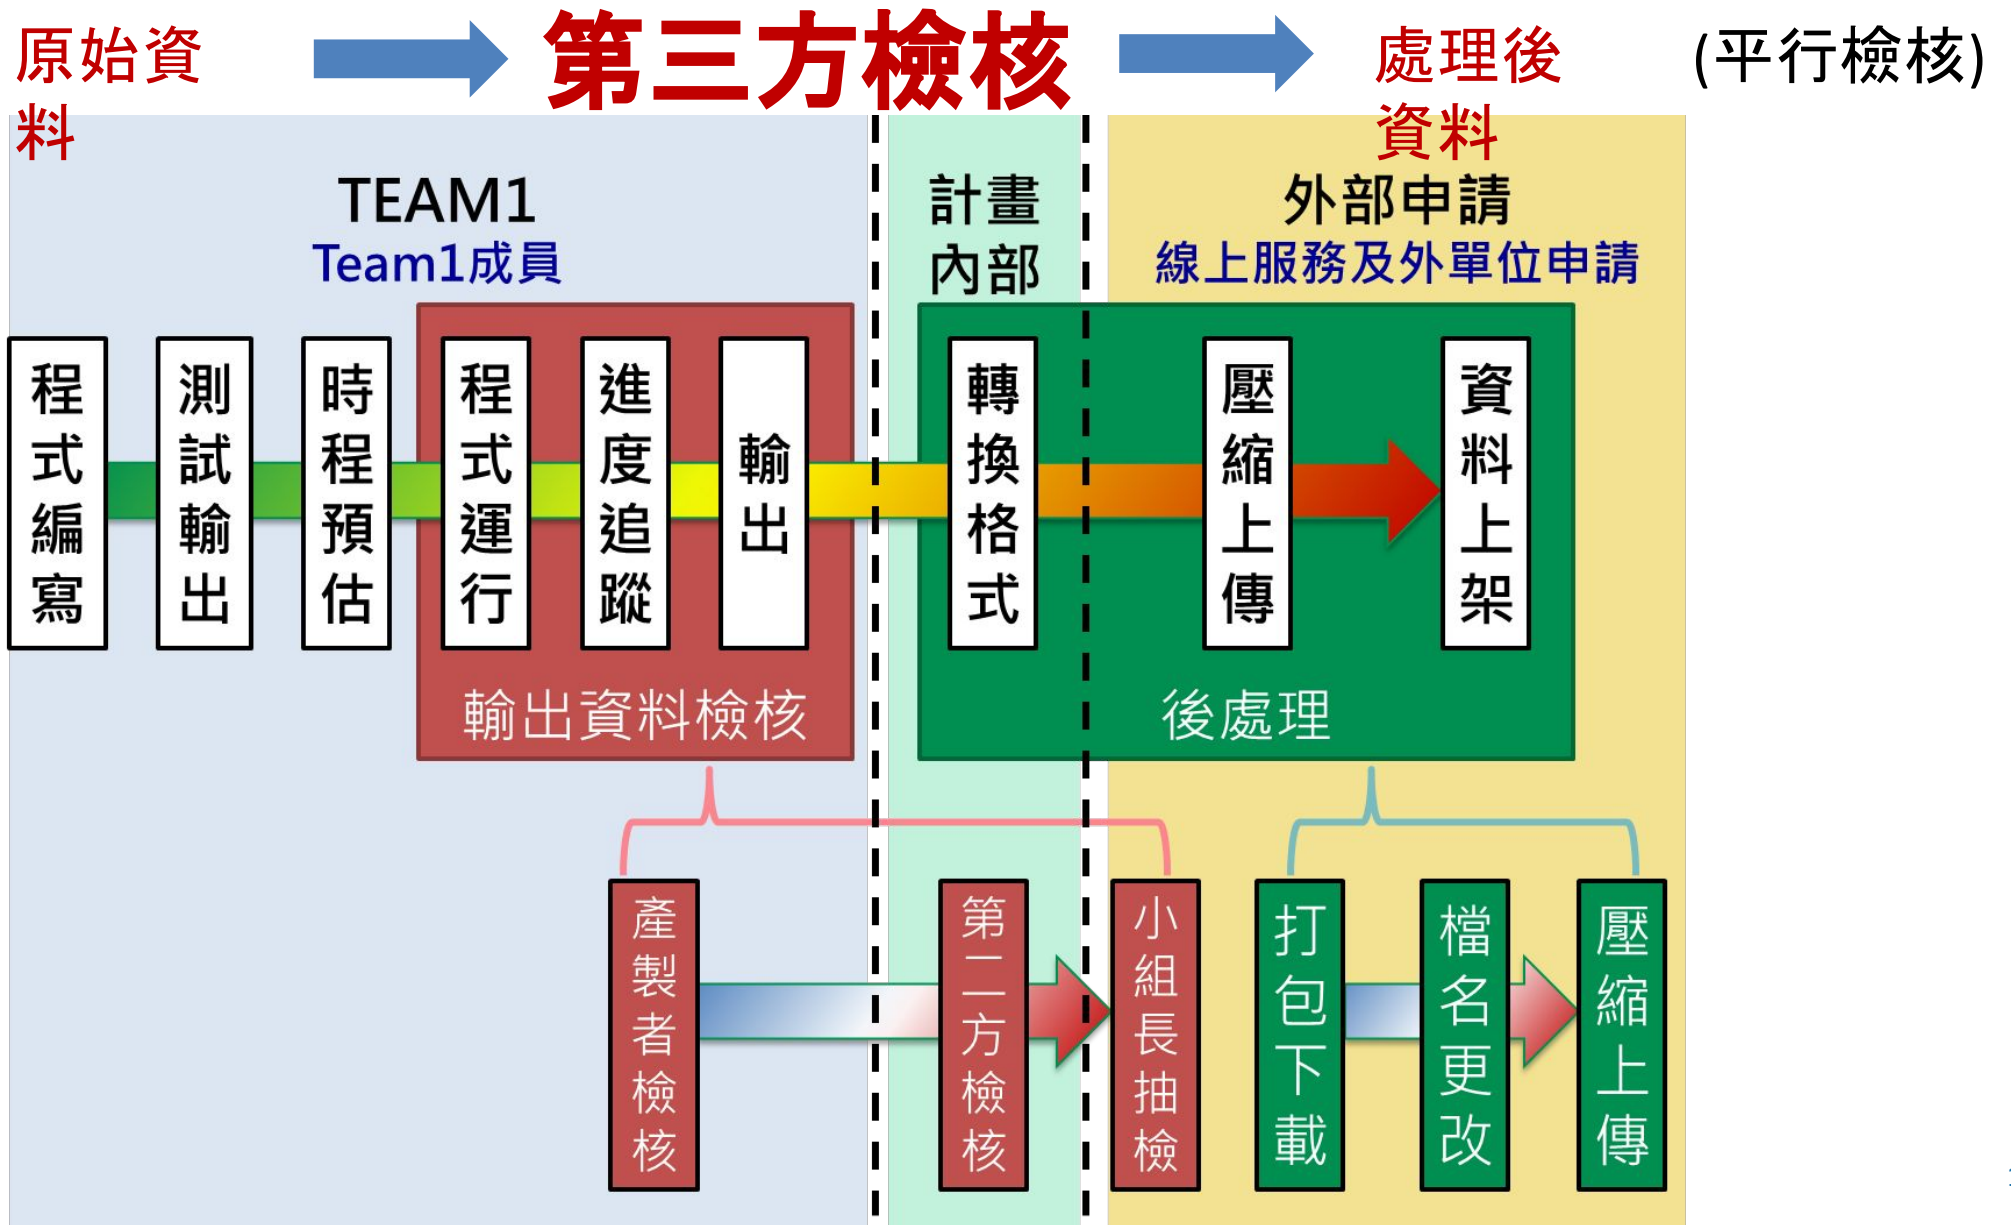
原始資料

第三方檢核

處理後資料

(平行檢核)

TEAM1
Team1成員

計畫內部

外部申請
線上服務及外單位申請

程式編寫

測試輸出

時程預估

程式運行

進度追蹤

輸出

轉換格式

壓縮上傳

資料上架

輸出資料檢核

後處理

產製者檢核

第三方檢核

小組長抽檢

打包下載

檔名更改

壓縮上傳